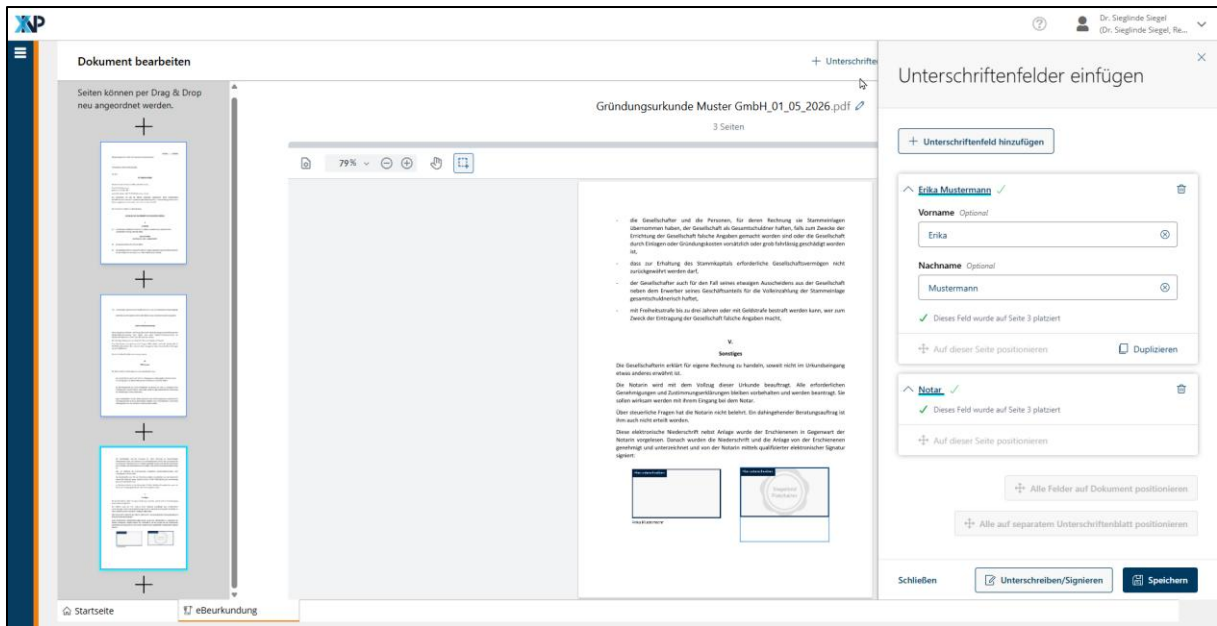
XP

Dr. Sieglinde Siegel
(Dr. Sieglinde Siegel, Re...

Dokument bearbeiten

+ Unterschriften

Seiten können per Drag & Drop neu angeordnet werden.

Gründungsurkunde Muster GmbH_01_05_2026.pdf

3 Seiten

79%

- die Gesellschafter und die Personen, für deren Rechnung sie Stammeinlagen übernommen haben, der Gesellschaft als Gesamtschuldner haften, falls zum Zwecke der Errichtung der Gesellschaft falsche Angaben gemacht worden und oder die Gesellschaft durch Einlagen oder Gründungskosten vorsätzlich oder grob fahrlässig geschädigt worden ist,

- dass zur Erhaltung des Stammkapitals erforderliche Gesellschaftsvermögen nicht zurückgewährt werden darf.

- der Gesellschafter auch für den Fall seines etwaigen Ausscheidens aus der Gesellschaft neben dem Erwerber seines Geschäftsanteils für die Volleinzahlung der Stammeinlage gesamtschuldnerisch haftet,

- mit Freiheitsstrafe bis zu drei Jahren oder mit Geldstrafe bestraft werden kann, wer zum Zweck der Eintragung der Gesellschaft falsche Angaben macht.

V.
Sonstiges

Die Gesellschafterin erklärt für eigene Rechnung zu handeln, soweit nicht im Urkundseingang etwas anderes erwähnt ist.

Die Notarin wird mit dem Vollzug dieser Urkunde beauftragt. Alle erforderlichen Genehmigungen und Zustimmungserklärungen bleiben vorbehalten und werden beantragt. Sie sollen wirksam werden mit ihrem Eingang bei dem Notar.

Über steuerliche Fragen hat die Notarin nicht belehrt. Ein dahingehender Beratungsauftrag ist ihm auch nicht erteilt worden.

Diese elektronische Niederschrift nebst Anlage wurde der Erschienenen in Gegenwart der Notarin vorgelesen. Danach wurden die Niederschrift und die Anlage von der Erschienenen genehmigt und unterzeichnet und von der Notarin mittels qualifizierter elektronischer Signatur signiert:

Erika Mustermann

Unterschriftenfelder einfügen

+ Unterschriftenfeld hinzufügen

Erika Mustermann

Vorname Optional

Erika

Nachname Optional

Mustermann

Dieses Feld wurde auf Seite 3 platziert

Auf dieser Seite positionieren

Duplizieren

Notar

Dieses Feld wurde auf Seite 3 platziert

Auf dieser Seite positionieren

Alle Felder auf Dokument positionieren

Alle auf separatem Unterschriftenblatt positionieren

Schließen

Unterschreiben/Signieren

Speichern

Startseite

eBeurkundung